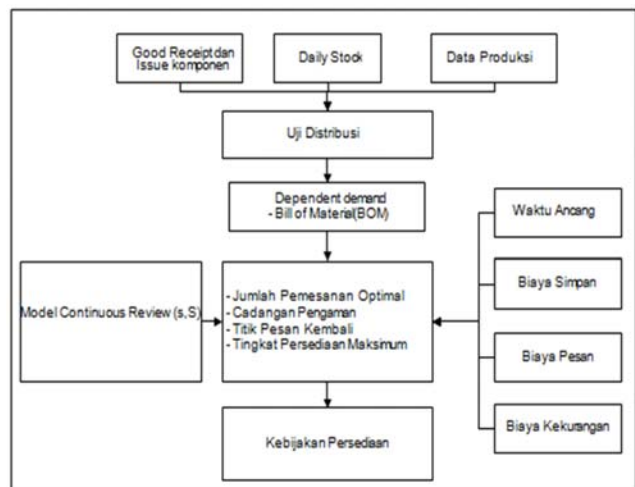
Good Receiptdan Issue komponen

Daily Stock

Data Produksi

Uji Distribusi

Dependent demand
- Bill of Materia(BOM)

Waktu Ancang

Model Continuous Review (s,S)

- Jumlah Pemesanan Optimal
- Cadangan Pengaman
- Titik Pesan Kembali
- Tingkat Persediaan Maksimum

Biaya Simpan

Biaya Pesan

Kebijakan Persediaan

Biaya Kekurangan